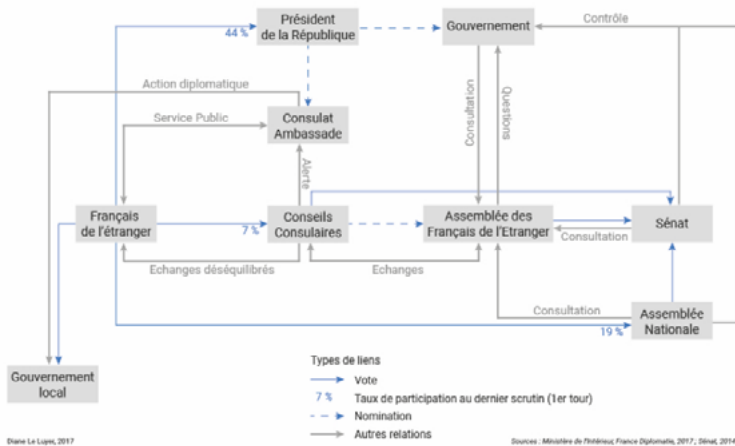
Président de la République

44 %

Gouvernement

Contrôle

Action diplomatique

Consulat Ambassade

Service Public

Consultation

Questions

Alerte

Français de l'étranger

7 %

Conseils Consulaires

Assemblée des Français de l'Etranger

Sénat

Consultation

Echanges déséquilibrés

Echanges

Consultation

Assemblée Nationale

19 %

Gouvernement local

Types de liens

Vote

7 % Taux de participation au dernier scrutin (1er tour)

Nomination

Autres relations

Diane Le Lupes, 2017

Sources : Ministère de l'Intérieur, France Diplomatie, 2017 ; Sénat, 2014